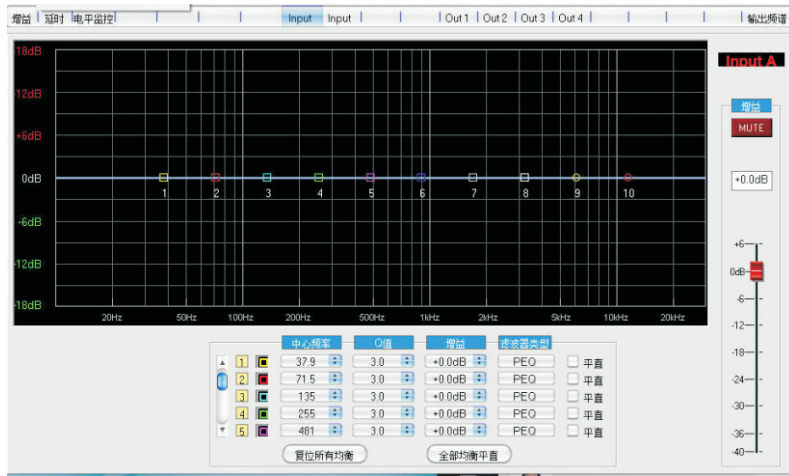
增益 | 延时 | 电平监控 | | | | Input | Input | | | Out 1 | Out 2 | Out 3 | Out 4 | | | | 输出频谱

18dB
12dB
+6dB
0dB
-6dB
-12dB
-18dB

1 2 3 4 5 6 7 8 9 10

20Hz 50Hz 100Hz 200Hz 500Hz 1kHz 2kHz 5kHz 10kHz 20kHz

Input A

增益
MUTE
+0.0dB

+6
0dB
-6
-12
-18
-24
-30
-36
-40

| | | 中心频率 | Q值 | 增益 | 滤波器类型 | |
|---|---|---|---|---|---|---|
| 1 | | 37.9 | 3.0 | +0.0dB | PEQ | 平直 |
| 2 | | 71.5 | 3.0 | +0.0dB | PEQ | 平直 |
| 3 | | 135 | 3.0 | +0.0dB | PEQ | 平直 |
| 4 | | 255 | 3.0 | +0.0dB | PEQ | 平直 |
| 5 | | 481 | 3.0 | +0.0dB | PEQ | 平直 |

复位所有均衡
全部均衡平直